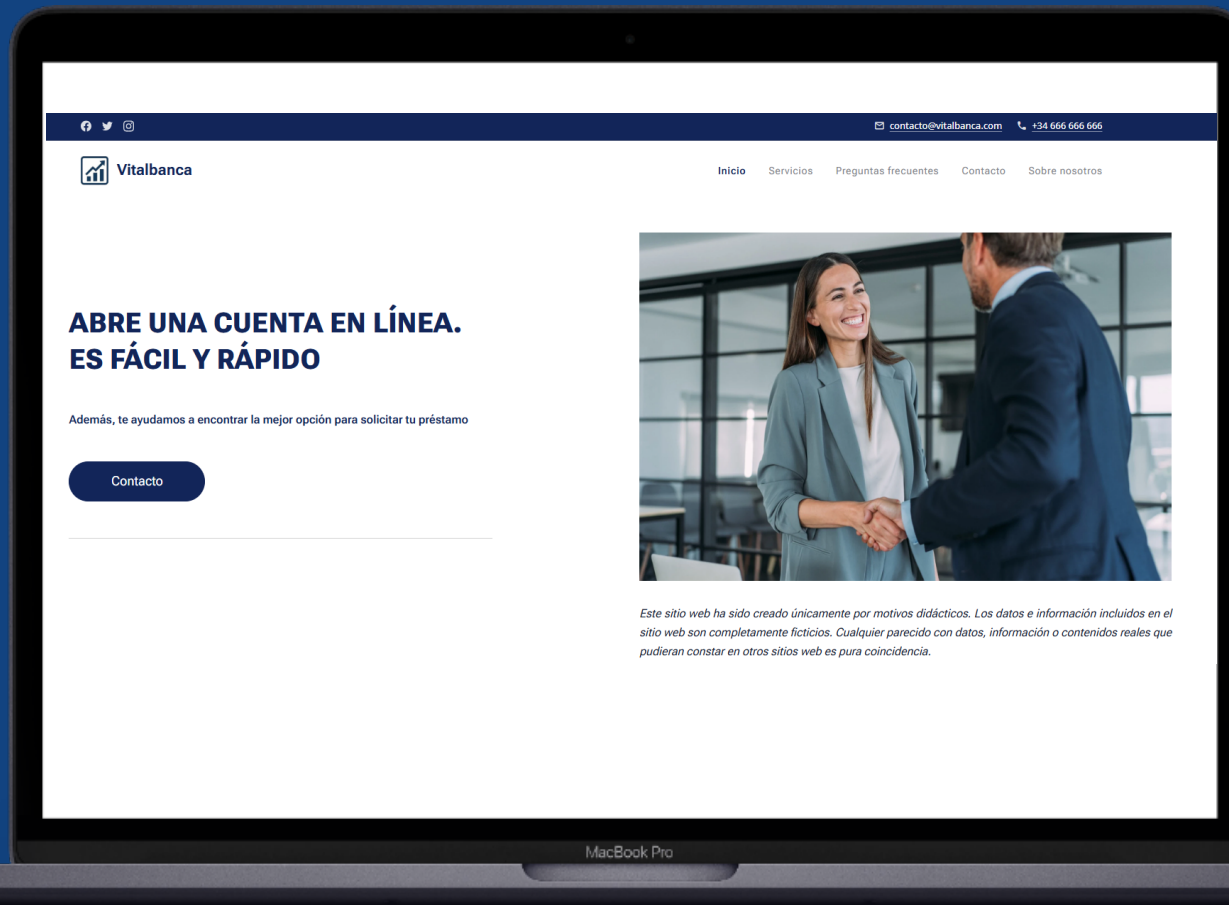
contacto@vitalbanca.com +34 666 666 666

Vitalbanca

Inicio Servicios Preguntas frecuentes Contacto Sobre nosotros

ABRE UNA CUENTA EN LÍNEA. ES FÁCIL Y RÁPIDO

Además, te ayudamos a encontrar la mejor opción para solicitar tu préstamo

Contacto

Este sitio web ha sido creado únicamente por motivos didácticos. Los datos e información incluidos en el sitio web son completamente ficticios. Cualquier parecido con datos, información o contenidos reales que pudieran constar en otros sitios web es pura coincidencia.

MacBook Pro